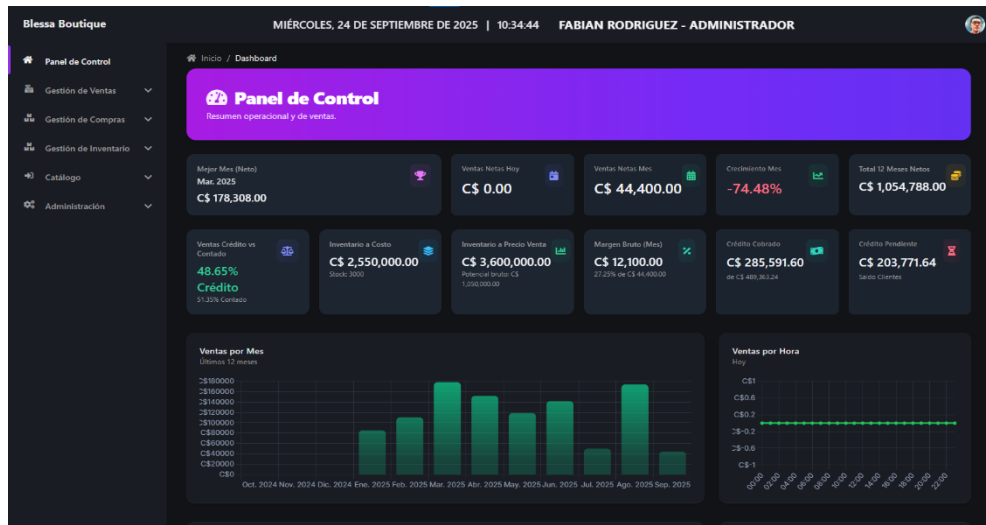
Blessa Boutique

MIÉRCOLES, 24 DE SEPTIEMBRE DE 2025 | 10:34:44 FABIAN RODRIGUEZ - ADMINISTRADOR

Panel de Control
Gestión de Ventas
Gestión de Compras
Gestión de Inventario
Catálogo
Administración

Inicio / Dashboard

Panel de Control
Resumen operacional y de ventas.

Mejor Mes (Neto)
Mar. 2025
C$ 178,308.00

Ventas Netas Hoy
C$ 0.00

Ventas Netas Mes
C$ 44,400.00

Crecimiento Mes
-74.48%

Total 12 Meses Netos
C$ 1,054,788.00

Ventas Crédito vs Contado
48.65%
Crédito
51.35% Contado

Inventario a Costo
C$ 2,550,000.00
Stock: 3000

Inventario a Precio Venta
C$ 3,600,000.00
Potencial bruto: C$ 1,050,000.00

Margen Bruto (Mes)
C$ 12,100.00
27.25% de C$ 44,400.00

Crédito Cobrado
C$ 285,591.60
de C$ 489,363.24

Crédito Pendiente
C$ 203,771.64
Saldo Clientes

Ventas por Mes
Últimos 12 meses
C$180000
C$160000
C$140000
C$120000
C$100000
C$80000
C$60000
C$40000
C$20000
C$0
Oct. 2024 Nov. 2024 Dic. 2024 Ene. 2025 Feb. 2025 Mar. 2025 Abr. 2025 May. 2025 Jun. 2025 Jul. 2025 Ago. 2025 Sep. 2025

Ventas por Hora
Hoy
C$1
C$0.6
C$0.2
C$-0.2
C$-0.6
C$-1
00:00 02:00 04:00 06:00 08:00 10:00 12:00 14:00 16:00 18:00 20:00 22:00